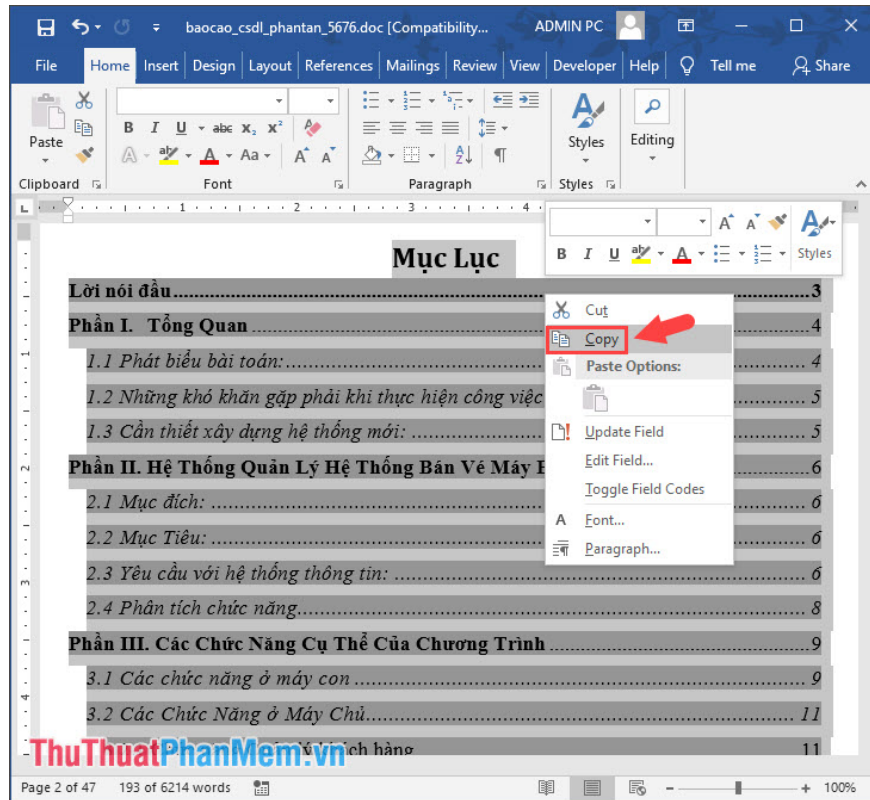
baocao_csdl_phantan_5676.doc [Compatibility... ADMIN PC

File Home Insert Design Layout References Mailings Review View Developer Help Tell me Share

Paste
Clipboard
B I U abc $x_2$ $x^2$
A Aa A A
Font
Paragraph
Styles
Styles
Editing

L 1 2 3 4

B I U A Styles

Mục Lục

Lời nói đầu.........................................................................................3
Phần I. Tổng Quan ..............................................................................4
1.1 Phát biểu bài toán: .........................................................................4
1.2 Những khó khăn gặp phải khi thực hiện công việc ........................5
1.3 Cần thiết xây dựng hệ thống mới: ..................................................5
Phần II. Hệ Thống Quản Lý Hệ Thống Bán Vé Máy B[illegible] ..........6
2.1 Mục đích: .......................................................................................6
2.2 Mục Tiêu: .......................................................................................6
2.3 Yêu cầu với hệ thống thông tin: .....................................................6
2.4 Phân tích chức năng.......................................................................8
Phần III. Các Chức Năng Cụ Thể Của Chương Trình ..........................9
3.1 Các chức năng ở máy con ..............................................................9
3.2 Các Chức Năng ở Máy Chủ...........................................................11
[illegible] khách hàng ........................................................................11

Cut
Copy
Paste Options:
Update Field
Edit Field...
Toggle Field Codes
Font...
Paragraph...

ThuThuatPhanMem.vn

Page 2 of 47 193 of 6214 words 100%